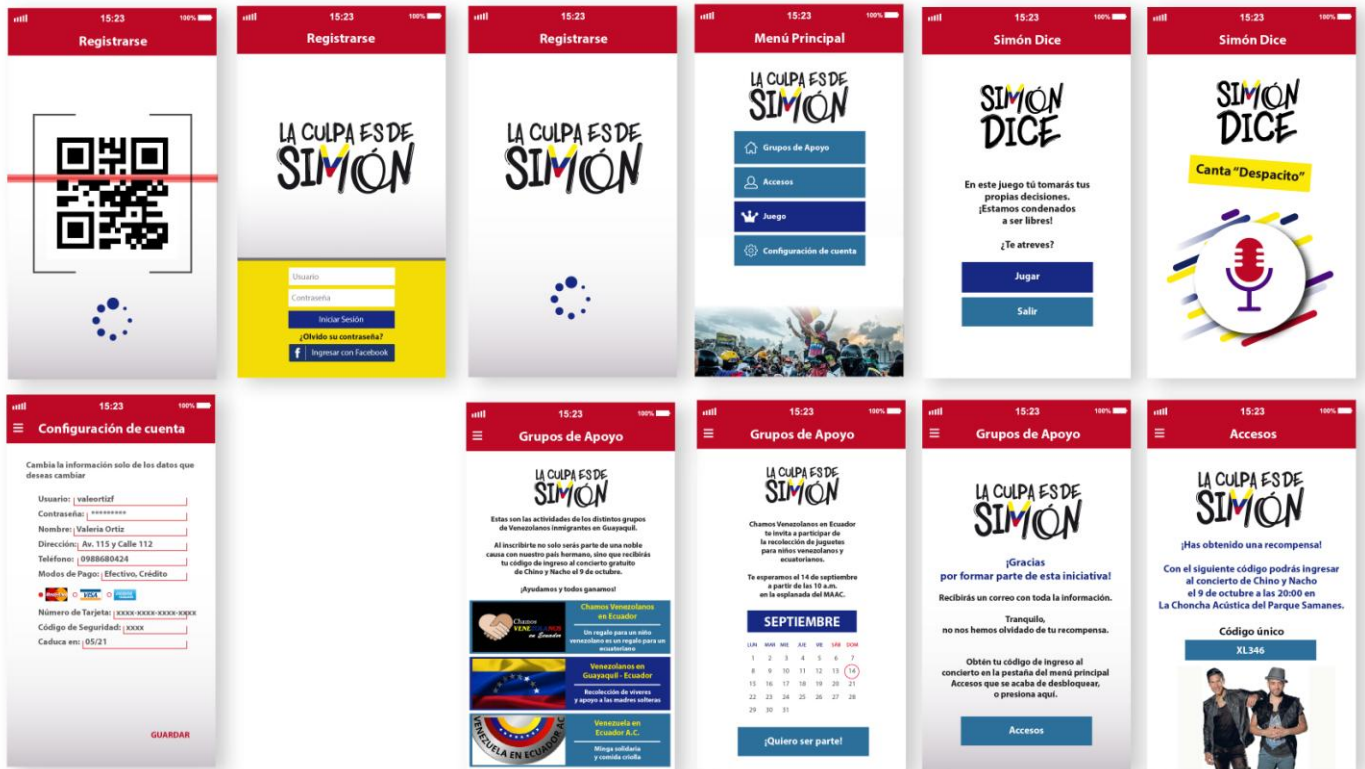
15:23 100%
Registrarse

15:23 100%
Registrarse
LA CULPA ES DE SIMÓN
Usuario
Contraseña
Iniciar Sesión
¿Olvido su contraseña?
Ingresar con Facebook

15:23 100%
Registrarse
LA CULPA ES DE SIMÓN

15:23 100%
Menú Principal
LA CULPA ES DE SIMÓN
Grupos de Apoyo
Accesos
Juego
Configuración de cuenta

15:23 100%
Simón Dice
SIMÓN DICE
En este juego tú tomarás tus propias decisiones. ¡Estamos condenados a ser libres!
¿Te atreves?
Jugar
Salir

15:23 100%
Simón Dice
SIMÓN DICE
Canta "Despacito"

15:23 100%
Configuración de cuenta
Cambia la información solo de los datos que deseas cambiar
Usuario: valeortizf
Contraseña: *********
Nombre: Valeria Ortiz
Dirección: Av. 115 y Calle 112
Teléfono: 0988680424
Modos de Pago: Efectivo, Crédito
VISA
Número de Tarjeta: xxxx-xxxx-xxxx-xxxx
Código de Seguridad: xxxx
Caduca en: 05/21
GUARDAR

15:23 100%
Grupos de Apoyo
LA CULPA ES DE SIMÓN
Estas son las actividades de los distintos grupos de Venezolanos inmigrantes en Guayaquil.
Al inscribirte no solo serás parte de una noble causa con nuestro país hermano, sino que recibirás tu código de ingreso al concierto gratuito de Chino y Nacho el 9 de octubre.
¡Ayudamos y todos ganamos!
Chamos Venezolanos en Ecuador
Un regalo para un niño venezolano es un regalo para un ecuatoriano
Venezolanos en Guayaquil - Ecuador
Recolección de víveres y apoyo a las madres solteras
VENEZUELA EN ECUADOR AC
Venezuela en Ecuador A.C.
Minga solidaria y comida criolla

15:23 100%
Grupos de Apoyo
LA CULPA ES DE SIMÓN
Chamos Venezolanos en Ecuador te invita a participar de la recolección de juguetes para niños venezolanos y ecuatorianos.
Te esperamos el 14 de septiembre a partir de las 10 a.m. en la esplanada del MAAC.
SEPTIEMBRE
LUN MAR MIE JUE VIE SAB DOM
1 2 3 4 5 6 7
8 9 10 11 12 13 14
15 16 17 18 19 20 21
22 23 24 25 26 27 28
29 30 31
¡Quiero ser parte!

15:23 100%
Grupos de Apoyo
LA CULPA ES DE SIMÓN
¡Gracias por formar parte de esta iniciativa!
Recibirás un correo con toda la información.
Tranquilo, no nos hemos olvidado de tu recompensa.
Obtén tu código de ingreso al concierto en la pestaña del menú principal Accesos que se acaba de desbloquear, o presiona aquí.
Accesos

15:23 100%
Accesos
LA CULPA ES DE SIMÓN
¡Has obtenido una recompensa!
Con el siguiente código podrás ingresar al concierto de Chino y Nacho el 9 de octubre a las 20:00 en La Choncha Acústica del Parque Samanes.
Código único
XL346